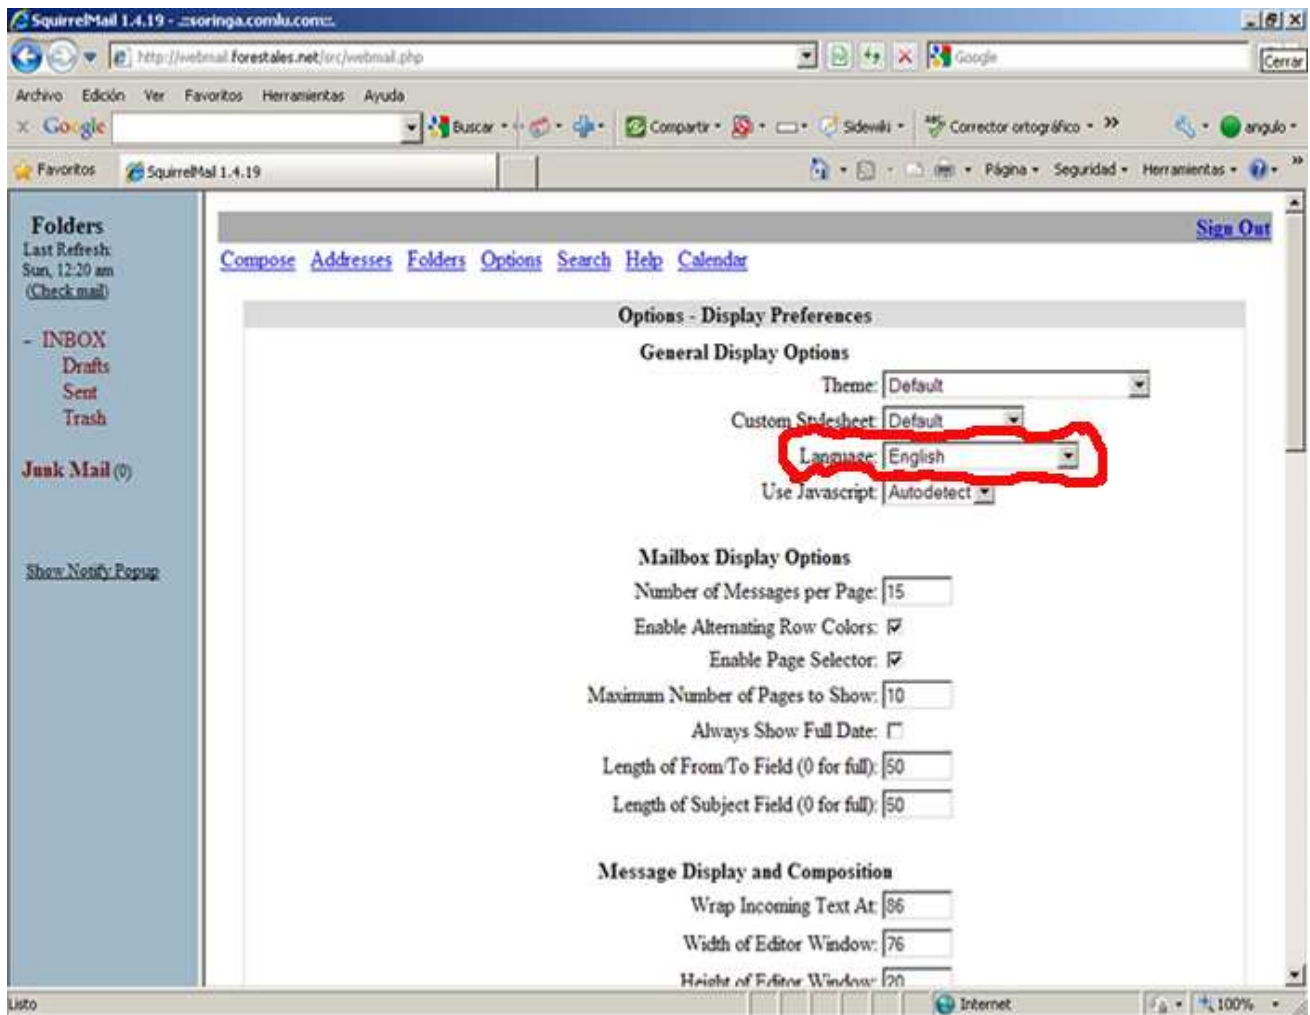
SquirrelMail 1.4.19 - ::soringa.comlu.com::

http://webmail.forestales.net/src/webmail.php

Google

Cerrar

Archivo Edición Ver Favoritos Herramientas Ayuda

Google

Buscar

Compartir

Sidewiki

Corrector ortográfico

angulo

Favoritos

SquirrelMail 1.4.19

Página Seguridad Herramientas

Folders
Last Refresh: Sun, 12:20 am
(Check mail)

- INBOX
Drafts
Sent
Trash

Junk Mail (0)

Show Notify Popup

Sign Out

Compose Addresses Folders Options Search Help Calendar

Options - Display Preferences

General Display Options

Theme: Default

Custom Stylesheet: Default

Language: English

Use Javascript: Autodetect

Mailbox Display Options

Number of Messages per Page: 15

Enable Alternating Row Colors:

Enable Page Selector:

Maximum Number of Pages to Show: 10

Always Show Full Date:

Length of From/To Field (0 for full): 50

Length of Subject Field (0 for full): 50

Message Display and Composition

Wrap Incoming Text At: 86

Width of Editor Window: 76

Height of Editor Window: 20

Listo

Internet

100%